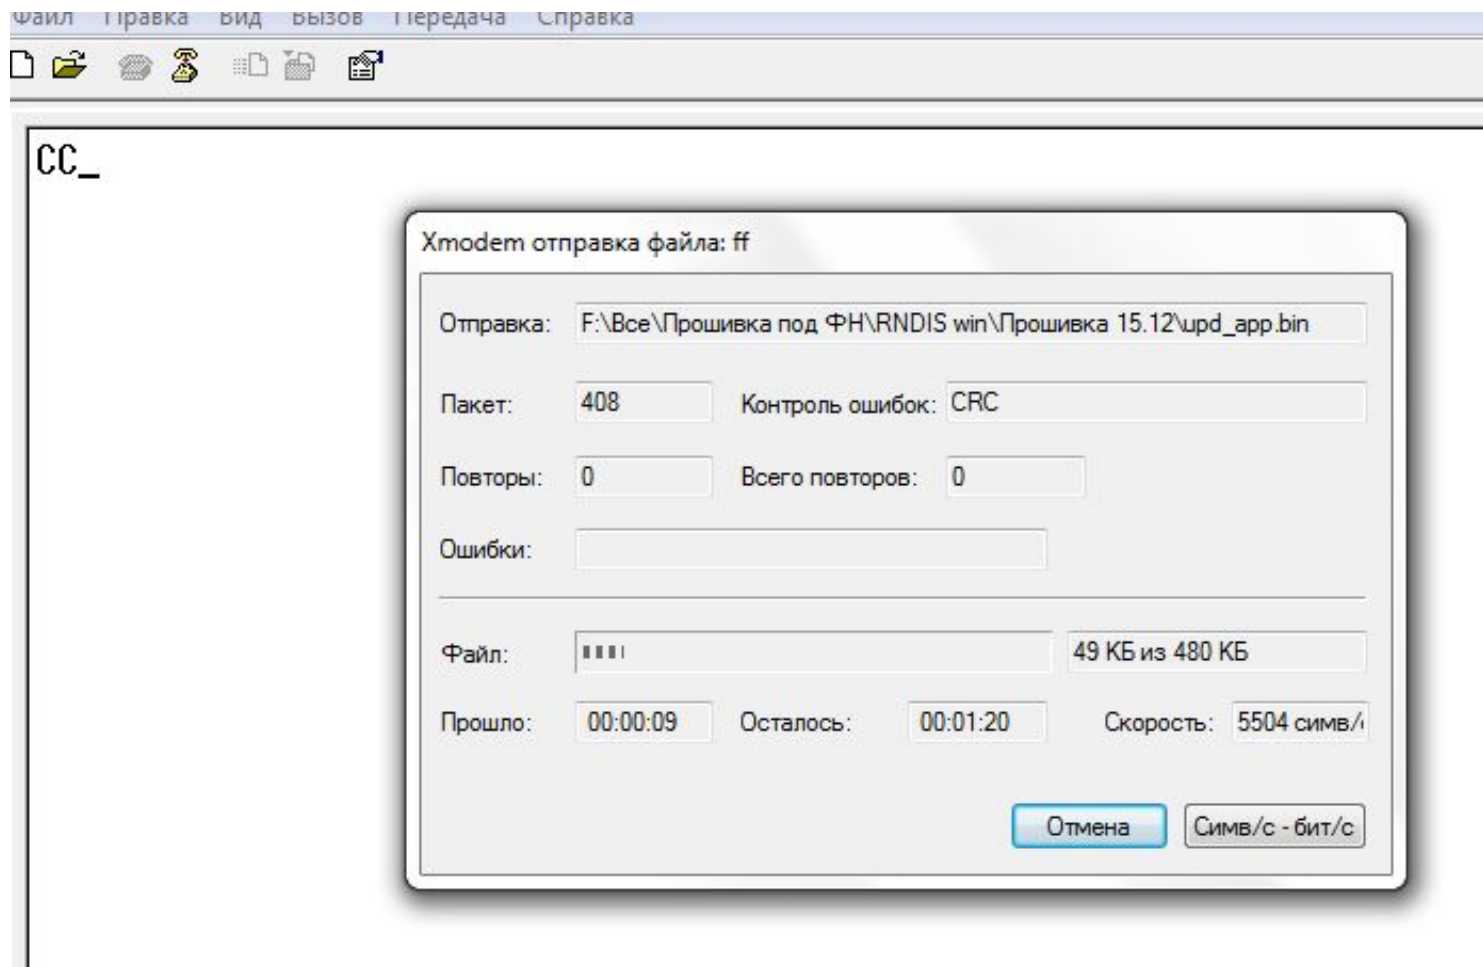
Файл Правка Вид Вызов Передача Справка

CC_

Xmodem отправка файла: ff

Отправка: F:\Все\Прошивка под ФН\RNDIS win\Прошивка 15.12\upd_app.bin

Пакет: 408 Контроль ошибок: CRC

Повторы: 0 Всего повторов: 0

Ошибки:

Файл: 49 КБ из 480 КБ

Прошло: 00:00:09 Осталось: 00:01:20 Скорость: 5504 симв/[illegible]

Отмена Симв/с - бит/с